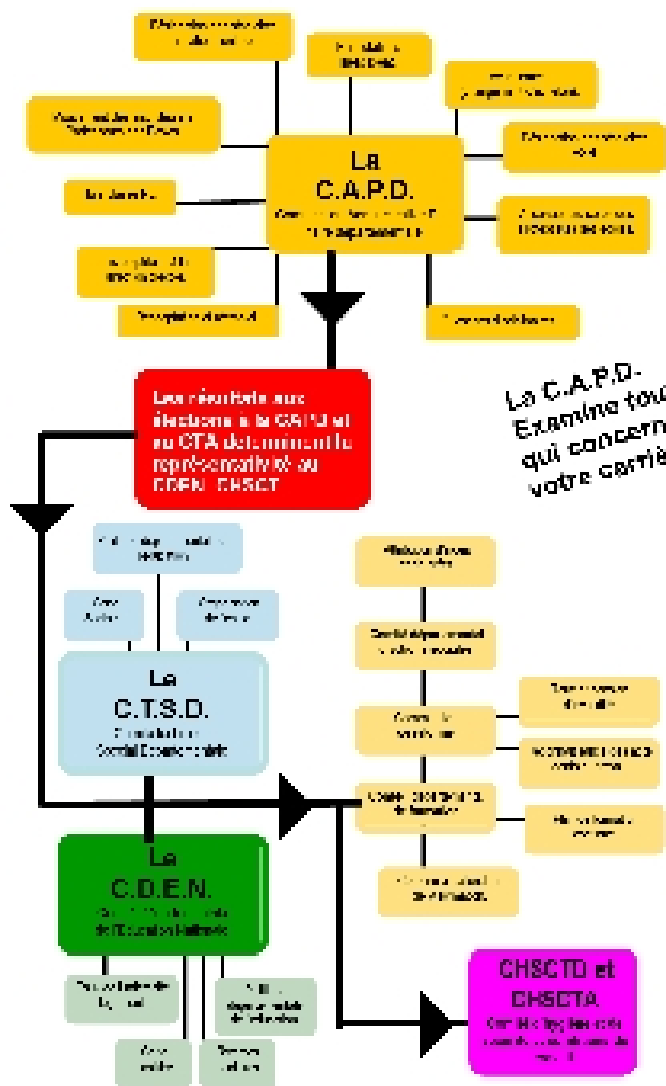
La
C.A.P.D.
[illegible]

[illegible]

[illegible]

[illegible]

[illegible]

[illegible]

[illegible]

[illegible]

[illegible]

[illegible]

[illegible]

Les résultats aux élections à la CAPD et au CTA déterminent la représentativité au CDEN - CHSCT

La C.A.P.D.
Examine tou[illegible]
qui concern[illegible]
votre carriè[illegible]

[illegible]

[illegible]

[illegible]

Le
C.T.S.D.
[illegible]
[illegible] Départemental

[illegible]

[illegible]

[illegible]

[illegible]

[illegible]

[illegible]

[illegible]

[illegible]

Le
C.D.E.N.
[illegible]
de l'Education Nationale

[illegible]

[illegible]

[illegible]

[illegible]

CHSCTD et
CHSCTA
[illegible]